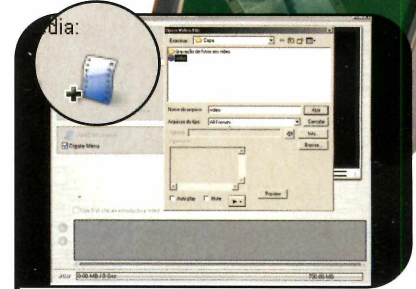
dia:

Open Video File

Examinar: Capa

Gravação de fotos em vídeo

Nome do arquivo: video

Arquivos do tipo: All Formats

Abrir

Cancelar

Info...

Browse...

Autoplay

Mute

Preview

Digite Menu

0.00 MB / 0 Sec

700.00 MB